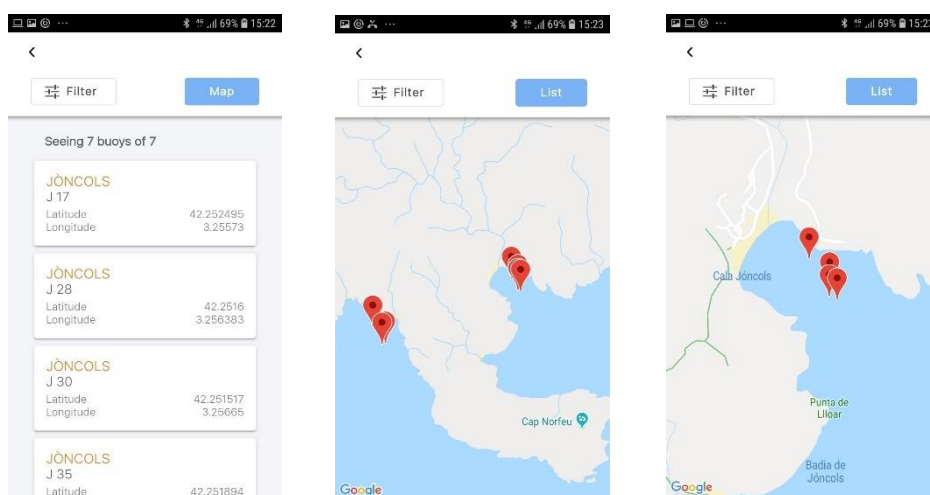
69% 15:22

<

Filter

Map

Seeing 7 buoys of 7

JÒNCOLS
J 17
Latitude 42.252495
Longitude 3.25573

JÒNCOLS
J 28
Latitude 42.2516
Longitude 3.256383

JÒNCOLS
J 30
Latitude 42.251517
Longitude 3.25665

JÒNCOLS
J 35
Latitude 42.251894

69% 15:23

<

Filter

List

Cap Norfeu

Google

69% 15:2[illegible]

<

Filter

List

Cala Jóncols

Punta de Llloar

Badia de Jóncols

Google